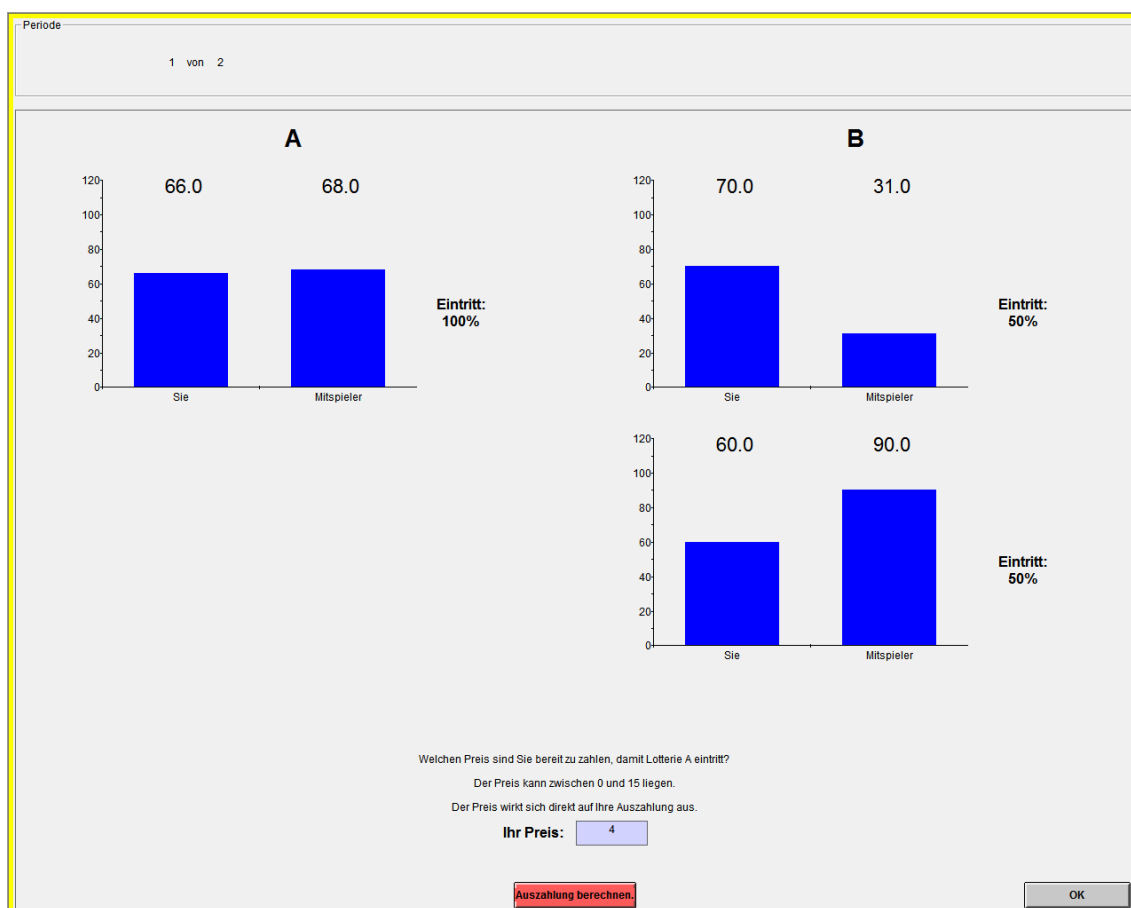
Periode

1 von 2

A

120
100
80
60
40
20
0

66.0 68.0

Sie Mitspieler

Eintritt:
100%

B

120
100
80
60
40
20
0

70.0 31.0

Sie Mitspieler

Eintritt:
50%

120
100
80
60
40
20
0

60.0 90.0

Sie Mitspieler

Eintritt:
50%

Welchen Preis sind Sie bereit zu zahlen, damit Lotterie A eintritt?

Der Preis kann zwischen 0 und 15 liegen.

Der Preis wirkt sich direkt auf Ihre Auszahlung aus.

Ihr Preis: 4

Auszahlung berechnen.

OK